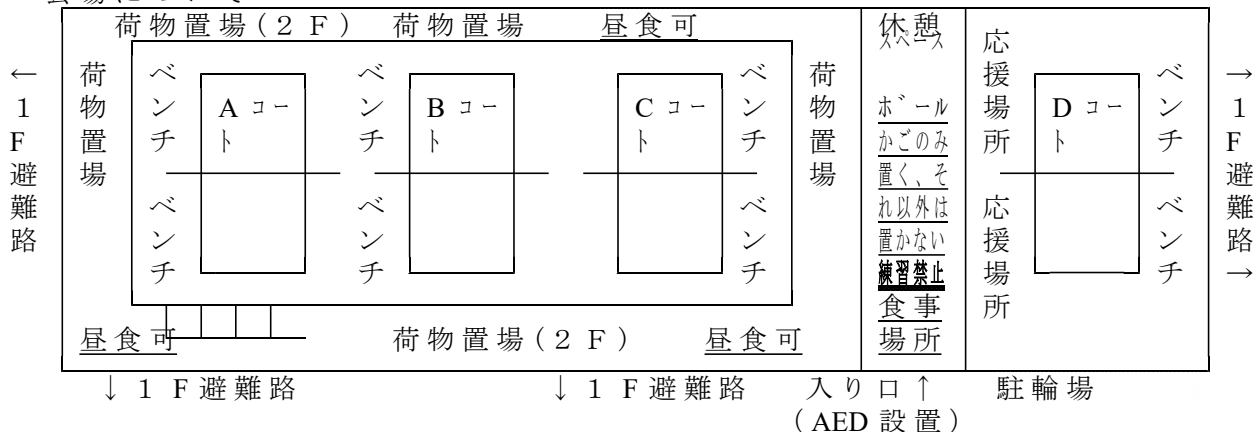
荷物置場（２Ｆ） 荷物置場 昼食可

← １Ｆ避難路

荷物置場

ベンチ

Ａコート

ベンチ

ベンチ

Ｂコート

ベンチ

Ｃコート

ベンチ

ベンチ

荷物置場

休憩スペース

ボールかごのみ置く、それ以外は置かない

練習禁止

食事場所

応援場所

Ｄコート

ベンチ

応援場所

ベンチ

→ １Ｆ避難路 →

昼食可 荷物置場（２Ｆ） 昼食可

↓１Ｆ避難路 ↓１Ｆ避難路 入り口↑ （AED設置） 駐輪場